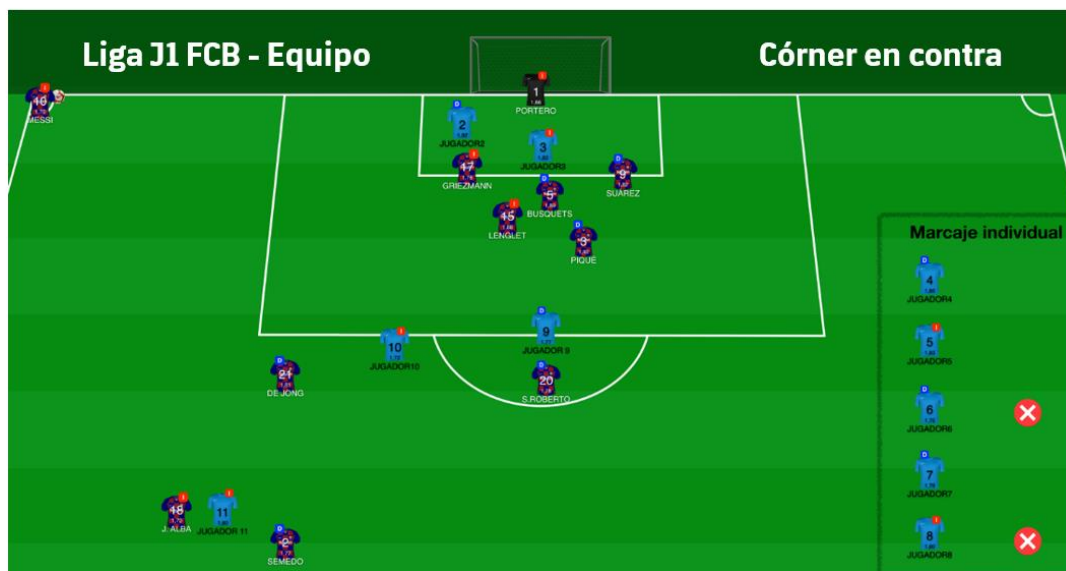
Liga J1 FCB - Equipo

Córner en contra

10
MESSI

1
PORTERO

2
JUGADOR2

3
JUGADOR3

17
GRIEZMANN

5
BUSQUETS

9
SUAREZ

15
LENGLET

3
PIQUE

10
JUGADOR10

9
JUGADOR 9

21
DE JONG

20
S.ROBERTO

18
J. ALBA

11
JUGADOR 11

2
SEMEDO

Marcaje individual

4
JUGADOR4

5
JUGADOR5

6
JUGADOR6

7
JUGADOR7

8
JUGADOR8